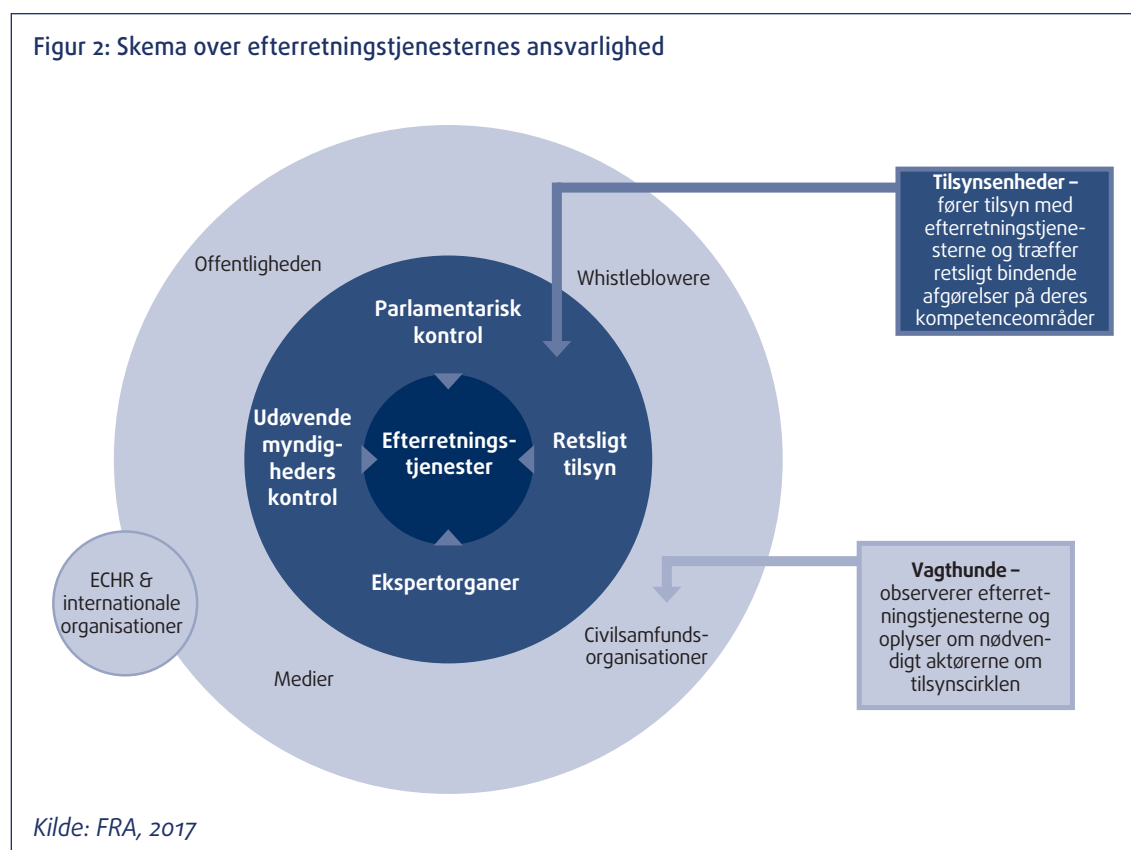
Figur 2: Skema over efterretningstjenesternes ansvarlighed

Tilsynsenheder – fører tilsyn med efterretningstjenesterne og træffer retsligt bindende afgørelser på deres kompetenceområder

Offentligheden

Whistleblowere

Parlamentarisk kontrol

Udøvende myndigheders kontrol

Efterretningstjenester

Retsligt tilsyn

Ekspertorganer

ECHR & internationale organisationer

Vagthunde – observerer efterretningstjenesterne og oplyser om nødvendigt aktørerne om tilsynscirklen

Civilsamfundsorganisationer

Medier

Kilde: FRA, 2017